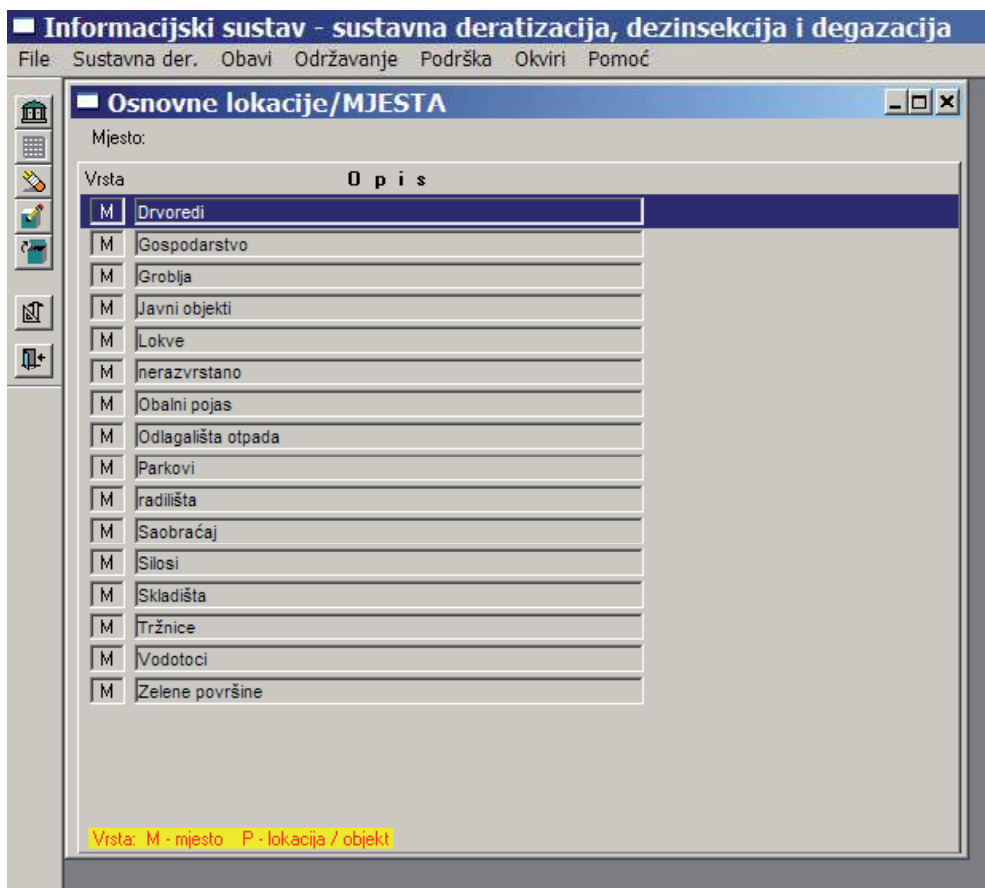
Informacijski sustav - sustavna deratizacija, dezinsekcija i degazacija

File Sustavna der. Obavi Održavanje Podrška Okviri Pomoć

Osnovne lokacije/MJESTA

Mjesto:

| Vrsta | O p i s |
|---|---|
| M | Drvoredi |
| M | Gospodarstvo |
| M | Groblja |
| M | Javni objekti |
| M | Lokve |
| M | nerazvrstano |
| M | Obalni pojas |
| M | Odlagališta otpada |
| M | Parkovi |
| M | radilišta |
| M | Saobraćaj |
| M | Silosi |
| M | Skladišta |
| M | Tržnice |
| M | Vodotoci |
| M | Zelene površine |

Vrsta: M - mjesto P - lokacija / objekt